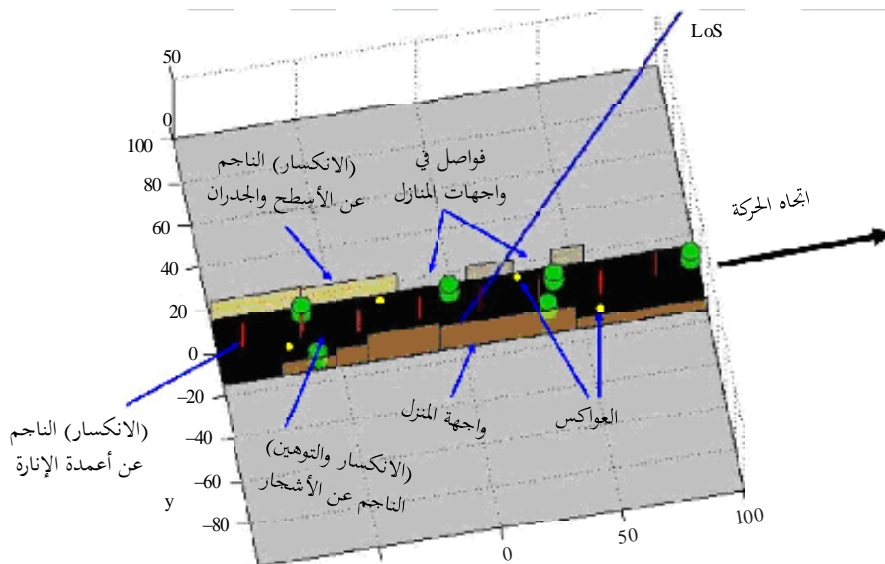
50
0
100
80
60
40
20
0
−20
−40
−60
−80
y
0
50
100

LoS

(الانكسار) الناجم عن الأسطح والجدران

فواصل في واجهات المنازل

اتجاه الحركة

(الانكسار) الناجم عن أعمدة الإنارة

(الانكسار والتوهين) الناجم عن الأشجار

واجهة المنزل

العواكس